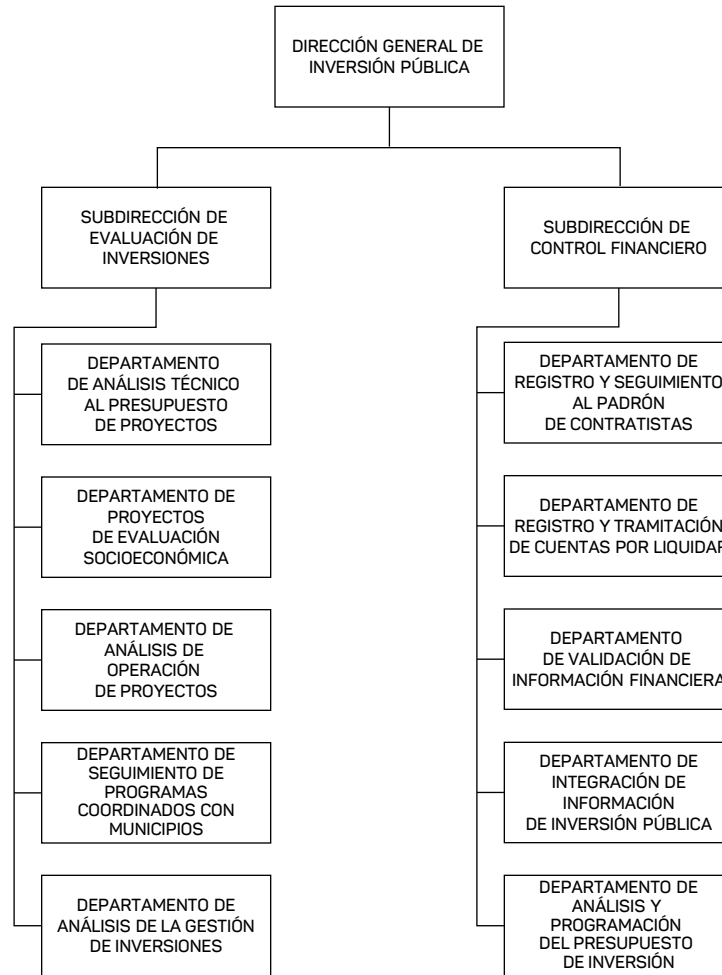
DIRECCIÓN GENERAL DE INVERSIÓN PÚBLICA

SUBDIRECCIÓN DE EVALUACIÓN DE INVERSIONES

DEPARTAMENTO DE ANÁLISIS TÉCNICO AL PRESUPUESTO DE PROYECTOS

DEPARTAMENTO DE PROYECTOS DE EVALUACIÓN SOCIOECONÓMICA

DEPARTAMENTO DE ANÁLISIS DE OPERACIÓN DE PROYECTOS

DEPARTAMENTO DE SEGUIMIENTO DE PROGRAMAS COORDINADOS CON MUNICIPIOS

DEPARTAMENTO DE ANÁLISIS DE LA GESTIÓN DE INVERSIONES

SUBDIRECCIÓN DE CONTROL FINANCIERO

DEPARTAMENTO DE REGISTRO Y SEGUIMIENTO AL PADRÓN DE CONTRATISTAS

DEPARTAMENTO DE REGISTRO Y TRAMITACIÓN DE CUENTAS POR LIQUIDAR

DEPARTAMENTO DE VALIDACIÓN DE INFORMACIÓN FINANCIERA

DEPARTAMENTO DE INTEGRACIÓN DE INFORMACIÓN DE INVERSIÓN PÚBLICA

DEPARTAMENTO DE ANÁLISIS Y PROGRAMACIÓN DEL PRESUPUESTO DE INVERSIÓN